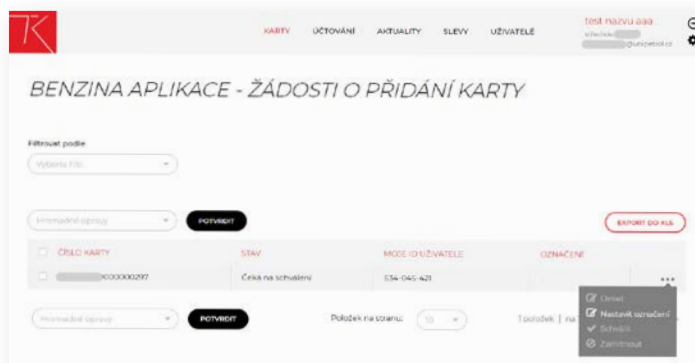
KARTY ÚČTOVÁNÍ AKTUALITY SLEVY UŽIVATELÉ

test nazvu aaa
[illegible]@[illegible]

BENZINA APLIKACE - ŽÁDOSTI O PŘIDÁNÍ KARTY

Filtrovat podle
Vyberte filtr

Hromadné úpravy
POTVRDIT

EXPORT DO XLS

| ČÍSLO KARTY | STAV | MOJE ID UŽIVATELE | OZNAČENÍ |
|---|---|---|---|
| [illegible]000000297 | Čeká na schválení | 534-045-421 | |

Hromadné úpravy
POTVRDIT

Položek na stranu: 10

1 položek | na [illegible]

Detail
Nastavit označení
Schválit
Zamítnout